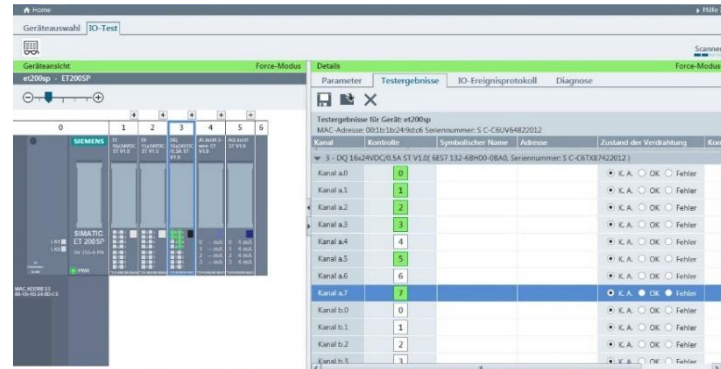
Home

Hilfe

Geräteauswahl IO-Test

Scanner

Geräteansicht

Force-Modus

et200sp - ET200SP

Details

Force-Modus

Parameter Testergebnisse IO-Ereignisprotokoll Diagnose

0 1 2 3 4 5 6

SIEMENS

SIMATIC ET 200SP

Testergebnisse für Gerät: et200sp

MAC-Adresse: 00:1b:1b:24:9d:c6 Seriennummer: S C-C6UV64822012

| Kanal | Kontrolle | Symbolischer Name | Adresse | Zustand der Verdrahtung |
|---|---|---|---|---|
| 3 - DQ 16x24VDC/0.5A ST V1.0 ( 6ES7 132-6BH00-0AA0, Seriennummer: S C-C6TX67422012 ) | | | | |
| Kanal a.0 | 0 | | | K. A. OK Fehler |
| Kanal a.1 | 1 | | | K. A. OK Fehler |
| Kanal a.2 | 2 | | | K. A. OK Fehler |
| Kanal a.3 | 3 | | | K. A. OK Fehler |
| Kanal a.4 | 4 | | | K. A. OK Fehler |
| Kanal a.5 | 5 | | | K. A. OK Fehler |
| Kanal a.6 | 6 | | | K. A. OK Fehler |
| Kanal a.7 | 7 | | | K. A. OK Fehler |
| Kanal b.0 | 0 | | | K. A. OK Fehler |
| Kanal b.1 | 1 | | | K. A. OK Fehler |
| Kanal b.2 | 2 | | | K. A. OK Fehler |
| Kanal b.3 | 3 | | | K. A. OK Fehler |